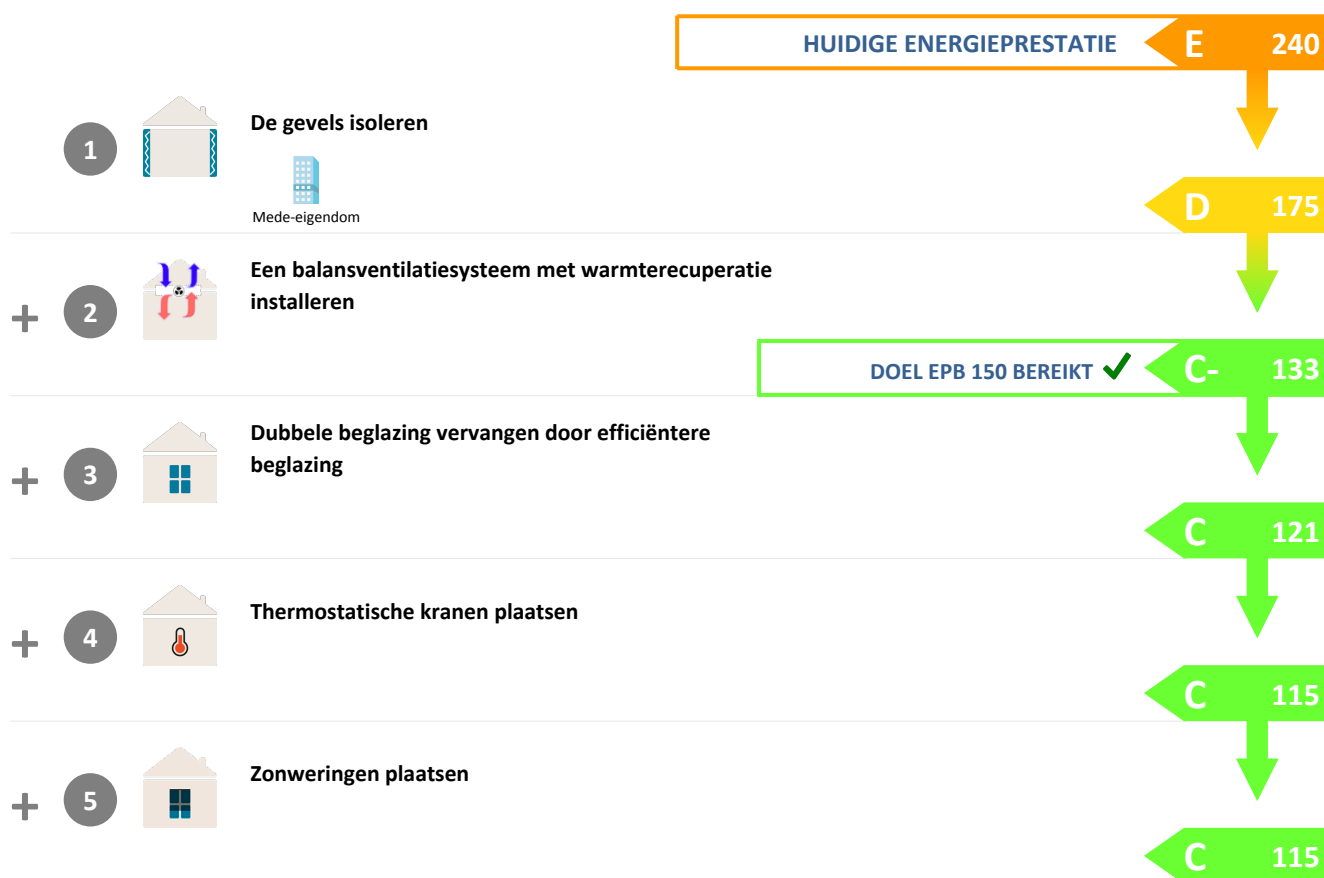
HUIDIGE ENERGIEPRESTATIE E 240

1 De gevels isoleren

Mede-eigendom

D 175

+ 2 Een balansventilatiesysteem met warmterecuperatie installeren

DOEL EPB 150 BEREIKT ✓ C- 133

+ 3 Dubbele beglazing vervangen door efficiëntere beglazing

C 121

+ 4 Thermostatische kranen plaatsen

C 115

+ 5 Zonweringen plaatsen

C 115